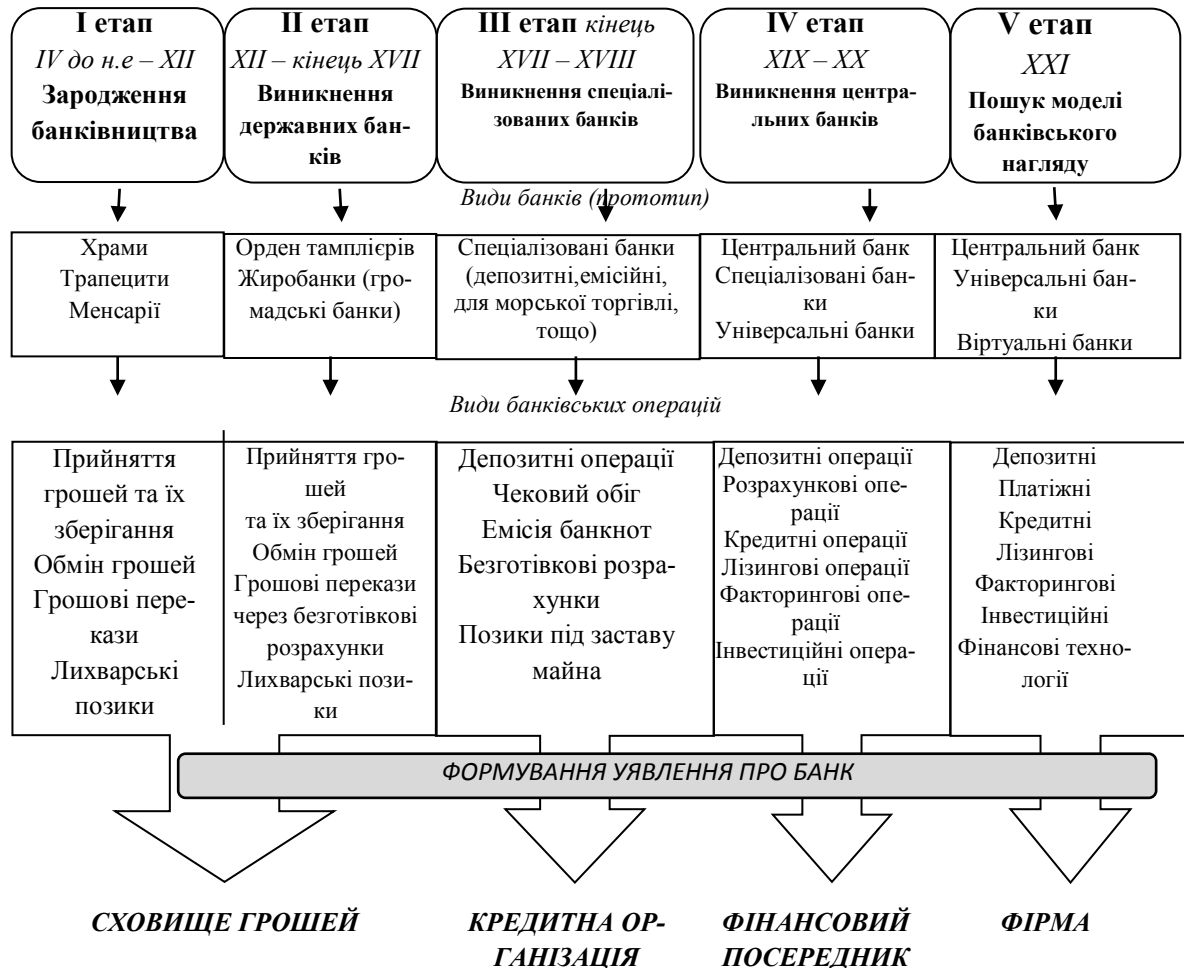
I етап
IV до н.е – XII
Зародження банківництва

II етап
XII – кінець XVII
Виникнення державних банків

III етап кінець
XVII – XVIII
Виникнення спеціалізованих банків

IV етап
XIX – XX
Виникнення центральних банків

V етап
XXI
Пошук моделі банківського нагляду

Види банків (прототип)

Храми
Трапецити
Менсарії

Орден тамплієрів
Жиробанки (громадські банки)

Спеціалізовані банки (депозитні,емісійні, для морської торгівлі, тощо)

Центральний банк
Спеціалізовані банки
Універсальні банки

Центральний банк
Універсальні банки
Віртуальні банки

Види банківських операцій

Прийняття грошей та їх зберігання
Обмін грошей
Грошові перекази
Лихварські позики

Прийняття грошей
та їх зберігання
Обмін грошей
Грошові перекази через безготівкові розрахунки
Лихварські позики

Депозитні операції
Чековий обіг
Емісія банкнот
Безготівкові розрахунки
Позики під заставу майна

Депозитні операції
Розрахункові операції
Кредитні операції
Лізингові операції
Факторингові операції
Інвестиційні операції

Депозитні
Платіжні
Кредитні
Лізингові
Факторингові
Інвестиційні
Фінансові технології

ФОРМУВАННЯ УЯВЛЕННЯ ПРО БАНК

СХОВИЩЕ ГРОШЕЙ

КРЕДИТНА ОРГАНІЗАЦІЯ

ФІНАНСОВИЙ ПОСЕРЕДНИК

ФІРМА